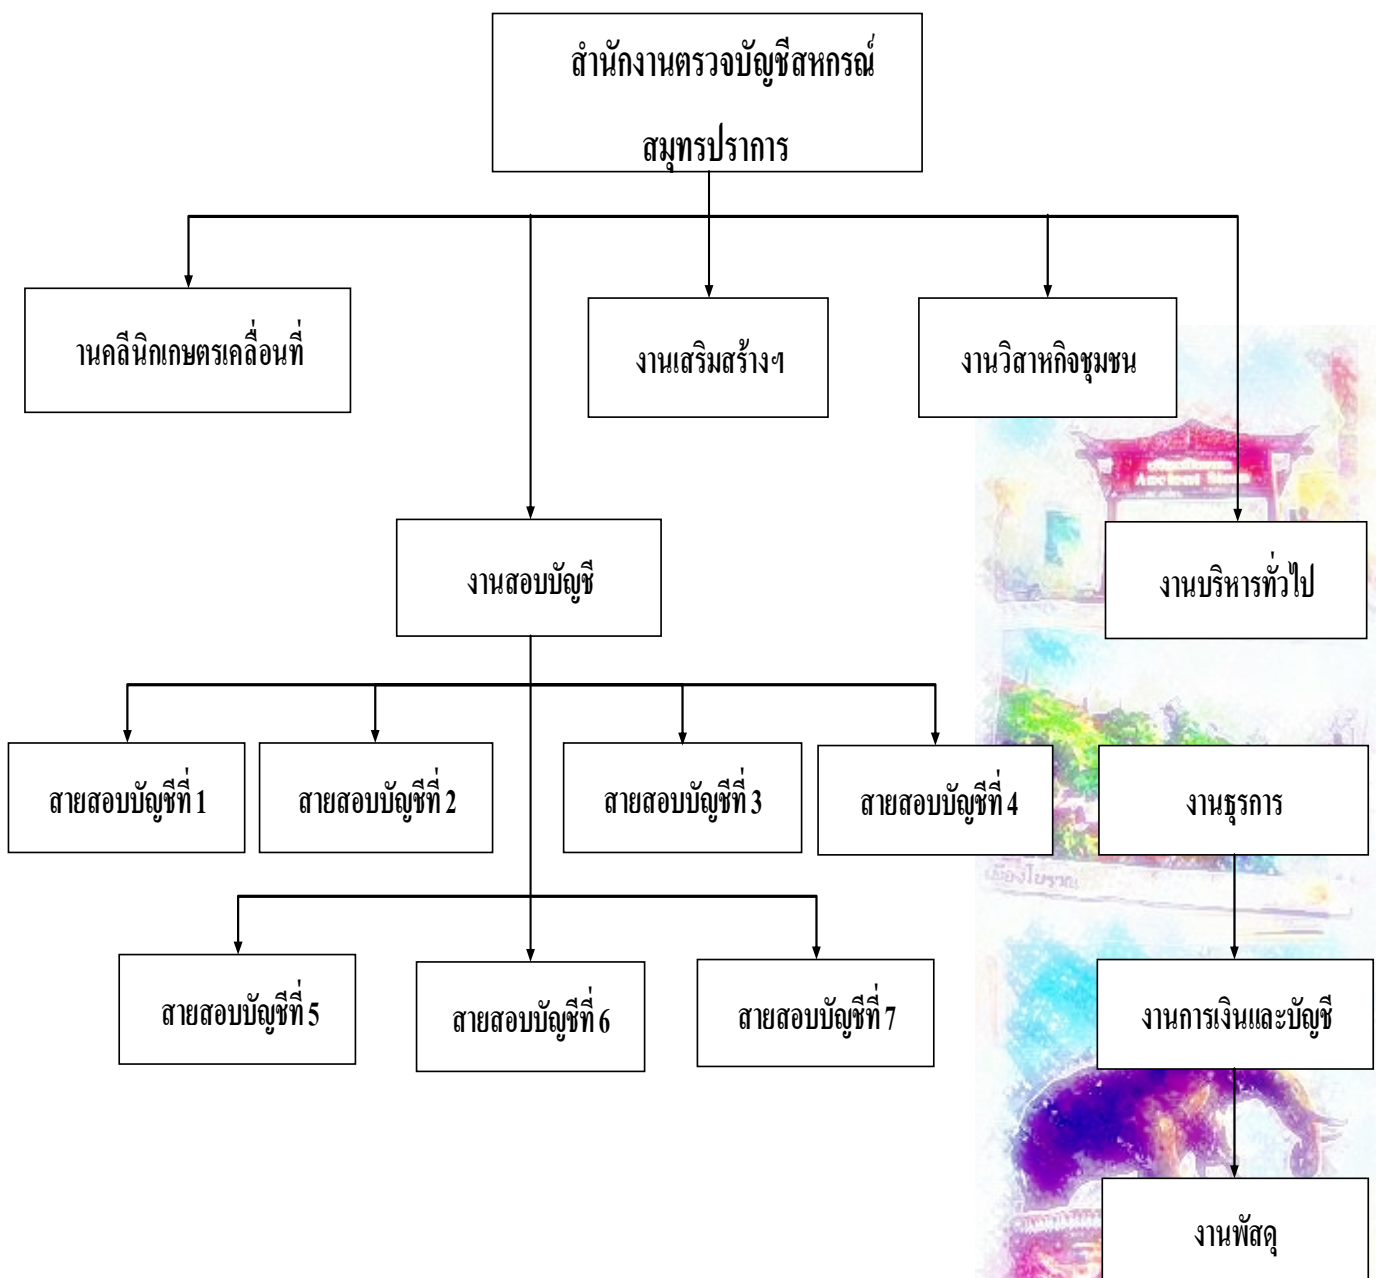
สำนักงานตรวจบัญชีสหกรณ์

สมุทรปราการ

านคลีนิกเกษตรเคลื่อนที่

งานเสริมสร้างฯ

งานวิสาหกิจชุมชน

งานสอบบัญชี

งานบริหารทั่วไป

สายสอบบัญชีที่ 1

สายสอบบัญชีที่ 2

สายสอบบัญชีที่ 3

สายสอบบัญชีที่ 4

งานธุรการ

สายสอบบัญชีที่ 5

สายสอบบัญชีที่ 6

สายสอบบัญชีที่ 7

งานการเงินและบัญชี

งานพัสดุ